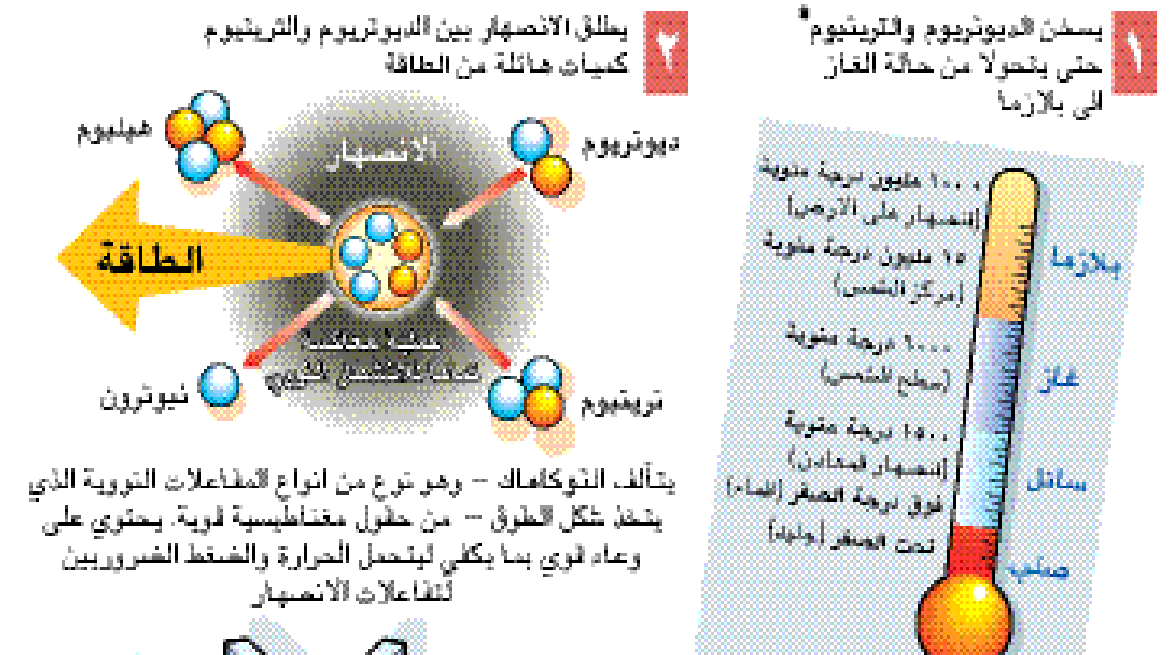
١ يسخن الديوتريوم والتريتيوم* حتى يتحولا من حالة الغاز الى بلازما

١٠٠ مليون درجة مئوية [انصهار على الارض]

١٥ مليون درجة مئوية [مركز الشمس]

٦٠٠٠ درجة مئوية [سطح الشمس]

١٥٠٠ درجة مئوية [انصهار المعادن]

فوق درجة الصفر [الماء]

تحت الصفر [جليد]

بلازما

غاز

سائل

صلب

٢ يطلق الانصهار بين الديوتريوم والتريتيوم كميات هائلة من الطاقة

هيليوم

ديوتريوم

الانصهار

الطاقة

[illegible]

نيوترون

تريتيوم

يتألف التوكاماك – وهو نوع من انواع المفاعلات النووية الذي يتخذ شكل الطوق – من حقول مغناطيسية قوية. يحتوي على وعاء قوي بما يكفي ليتحمل الحرارة والضغط الضروريين لتفاعلات الانصهار